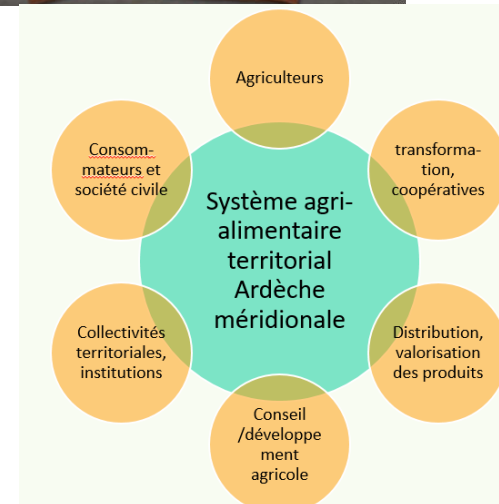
Système agri-alimentaire territorial Ardèche méridionale

Agriculteurs

transforma-tion, coopératives

Distribution, valorisation des produits

Conseil /développe ment agricole

Collectivités territoriales, institutions

Consom-mateurs et société civile